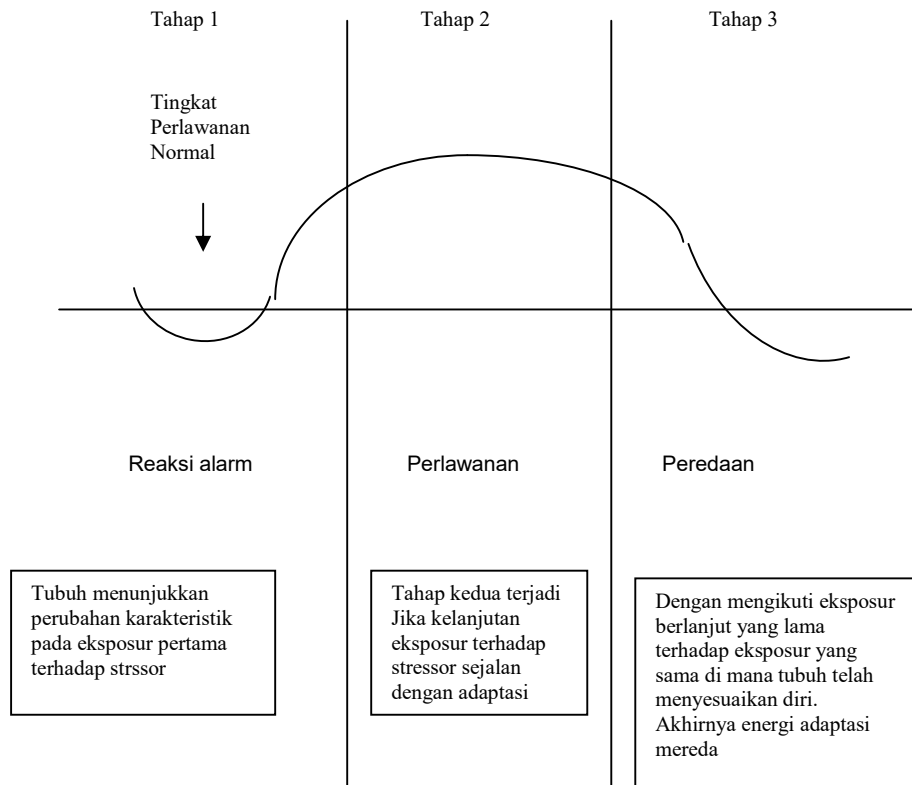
Tahap 1

Tahap 2

Tahap 3

Tingkat Perlawanan Normal

Reaksi alarm

Perlawanan

Peredaan

Tubuh menunjukkan perubahan karakteristik pada eksposur pertama terhadap strssor

Tahap kedua terjadi Jika kelanjutan eksposur terhadap stressor sejalan dengan adaptasi

Dengan mengikuti eksposur berlanjut yang lama terhadap eksposur yang sama di mana tubuh telah menyesuaikan diri. Akhirnya energi adaptasi mereda